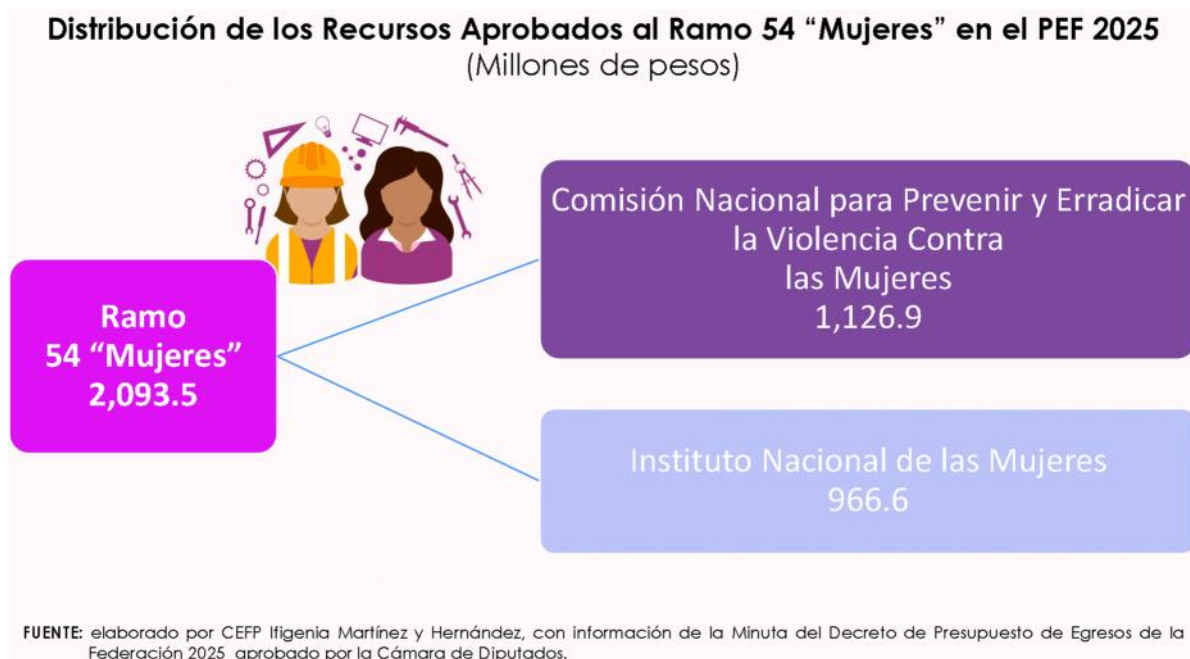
Distribución de los Recursos Aprobados al Ramo 54 “Mujeres” en el PEF 2025
(Millones de pesos)

Ramo 54 “Mujeres” 2,093.5

Comisión Nacional para Prevenir y Erradicar la Violencia Contra las Mujeres 1,126.9

Instituto Nacional de las Mujeres 966.6

FUENTE: elaborado por CEFP Ifigenia Martínez y Hernández, con información de la Minuta del Decreto de Presupuesto de Egresos de la Federación 2025, aprobado por la Cámara de Diputados.